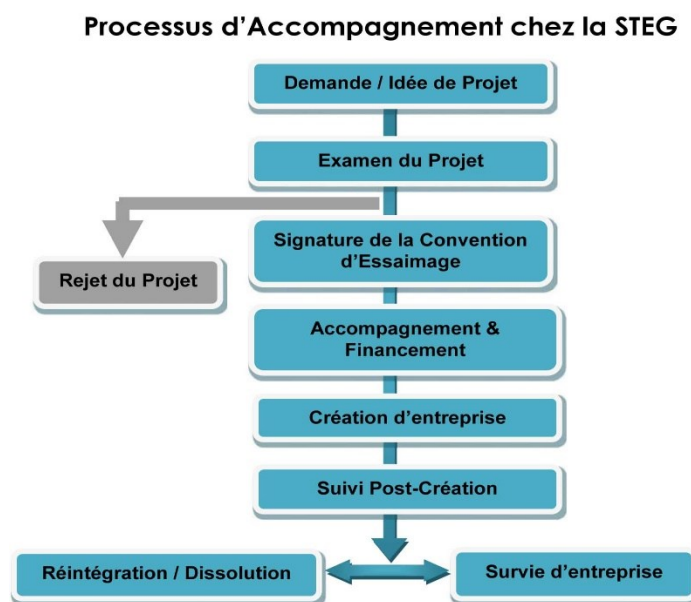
Processus d'Accompagnement chez la STEG

Demande / Idée de Projet

Examen du Projet

Rejet du Projet

Signature de la Convention d'Essaimage

Accompagnement & Financement

Création d'entreprise

Suivi Post-Création

Réintégration / Dissolution

Survie d'entreprise